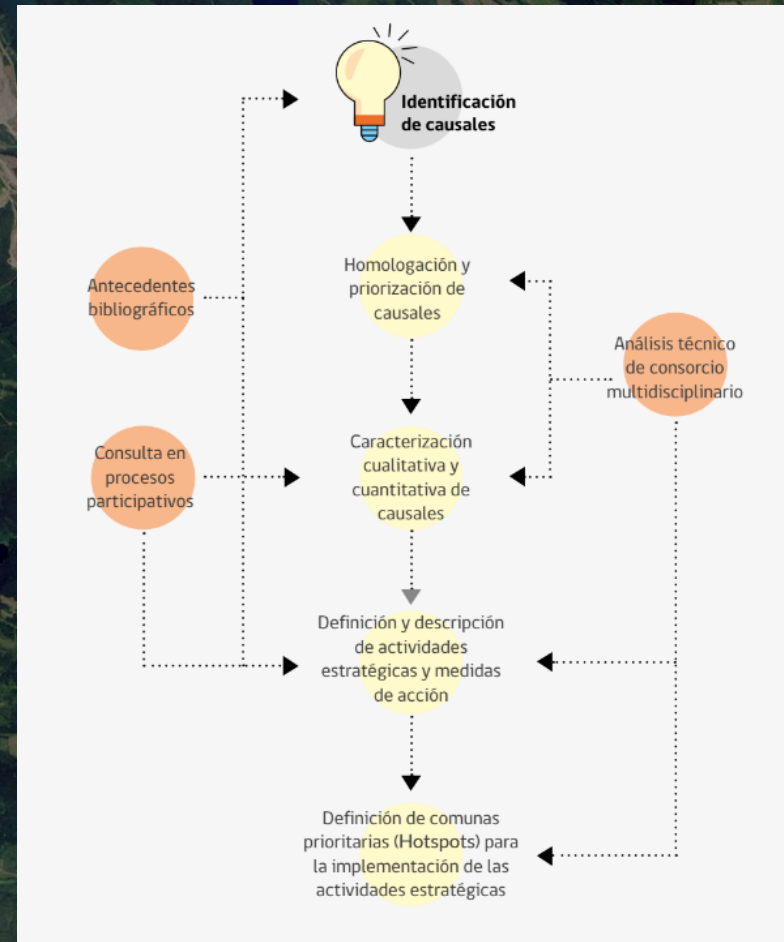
Identificación de causales

Antecedentes bibliográficos

Homologación y priorización de causales

Análisis técnico de consorcio multidisciplinario

Consulta en procesos participativos

Caracterización cualitativa y cuantitativa de causales

Definición y descripción de actividades estratégicas y medidas de acción

Definición de comunas prioritarias (Hotspots) para la implementación de las actividades estratégicas